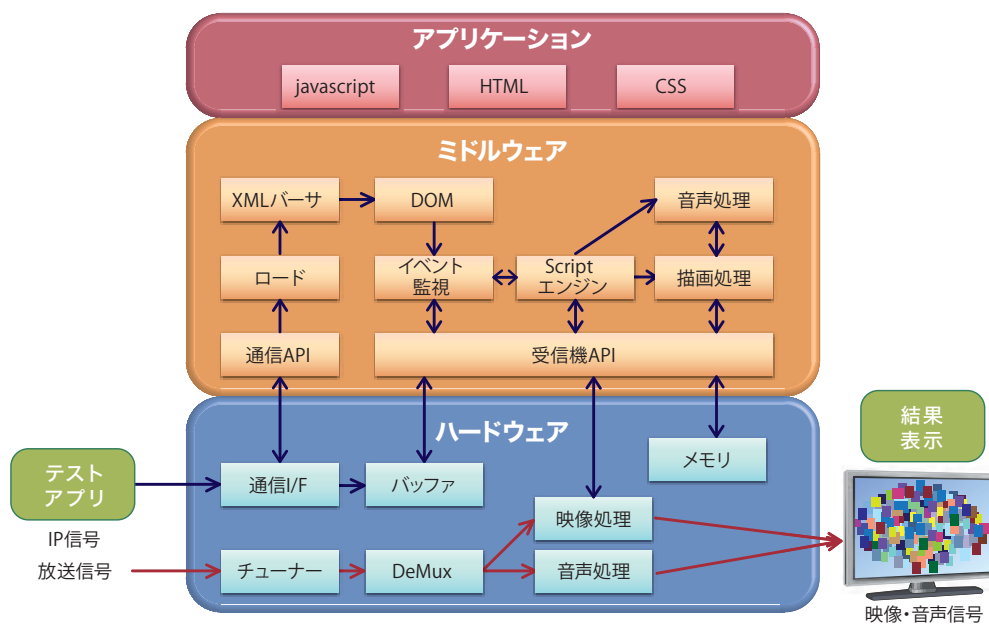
アプリケーション

javascript

HTML

CSS

ミドルウェア

XMLパーサ

DOM

音声処理

ロード

イベント
監視

Script
エンジン

描画処理

通信API

受信機API

ハードウェア

結果
表示

テスト
アプリ

IP信号

放送信号

通信I/F

バッファ

メモリ

映像処理

チューナー

DeMux

音声処理

映像・音声信号